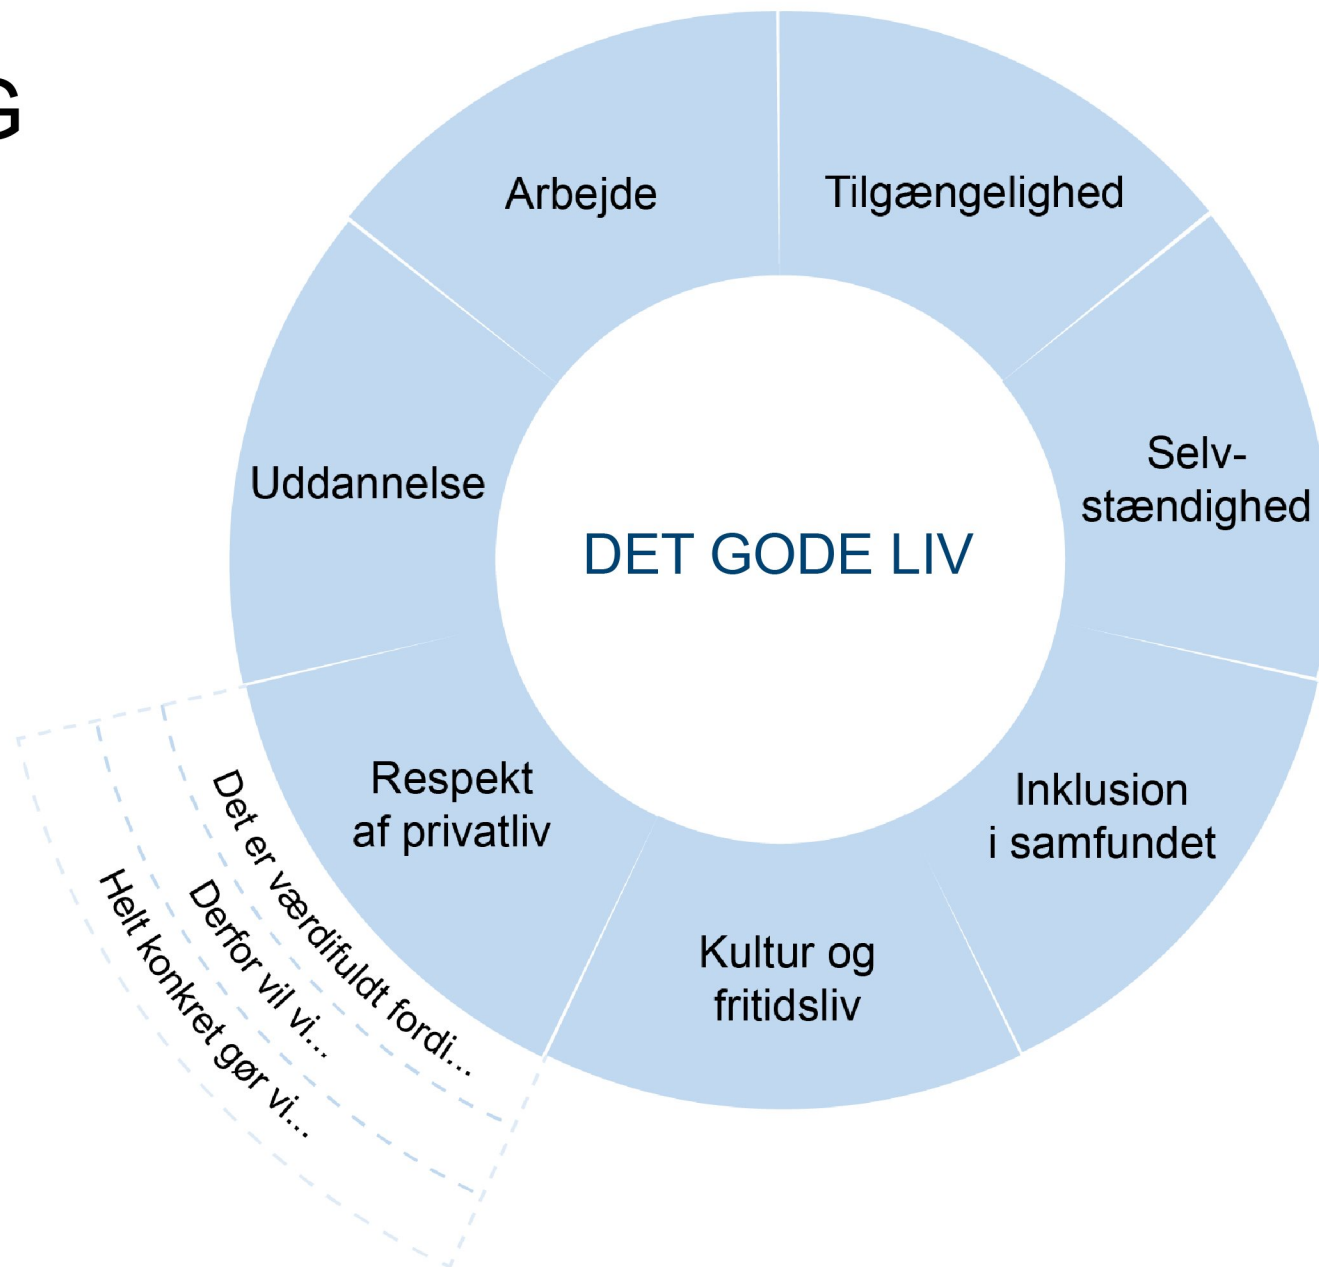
G

Arbejde

Tilgængelighed

Uddannelse

DET GODE LIV

Selv-
stændighed

Respekt af privatliv

Inklusion i samfundet

Kultur og fritidsliv

Det er værdifuldt fordi...

Derfor vil vi...

Helt konkret gør vi...